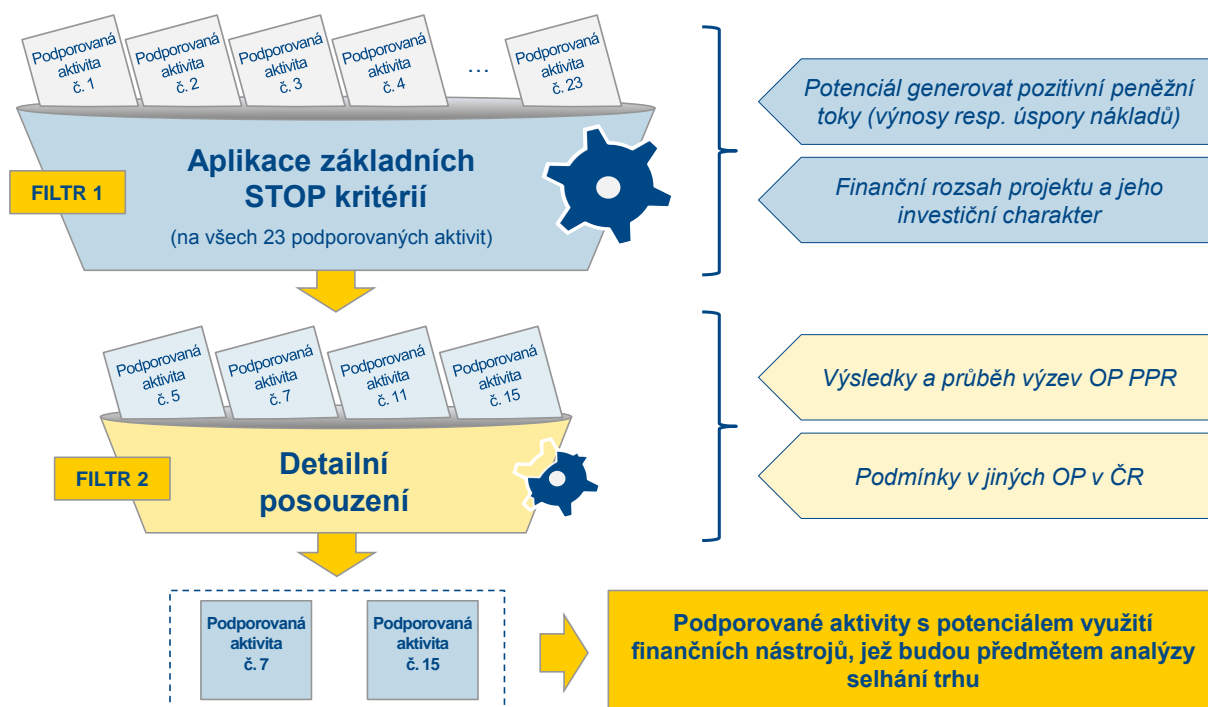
Podporovaná aktivita č. 1

Podporovaná aktivita č. 2

Podporovaná aktivita č. 3

Podporovaná aktivita č. 4

…

Podporovaná aktivita č. 23

FILTR 1

Aplikace základních STOP kritérií

(na všech 23 podporovaných aktivit)

Potenciál generovat pozitivní peněžní toky (výnosy resp. úspory nákladů)

Finanční rozsah projektu a jeho investiční charakter

Podporovaná aktivita č. 5

Podporovaná aktivita č. 7

Podporovaná aktivita č. 11

Podporovaná aktivita č. 15

FILTR 2

Detailní posouzení

Výsledky a průběh výzev OP PPR

Podmínky v jiných OP v ČR

Podporovaná aktivita č. 7

Podporovaná aktivita č. 15

Podporované aktivity s potenciálem využití finančních nástrojů, jež budou předmětem analýzy selhání trhu